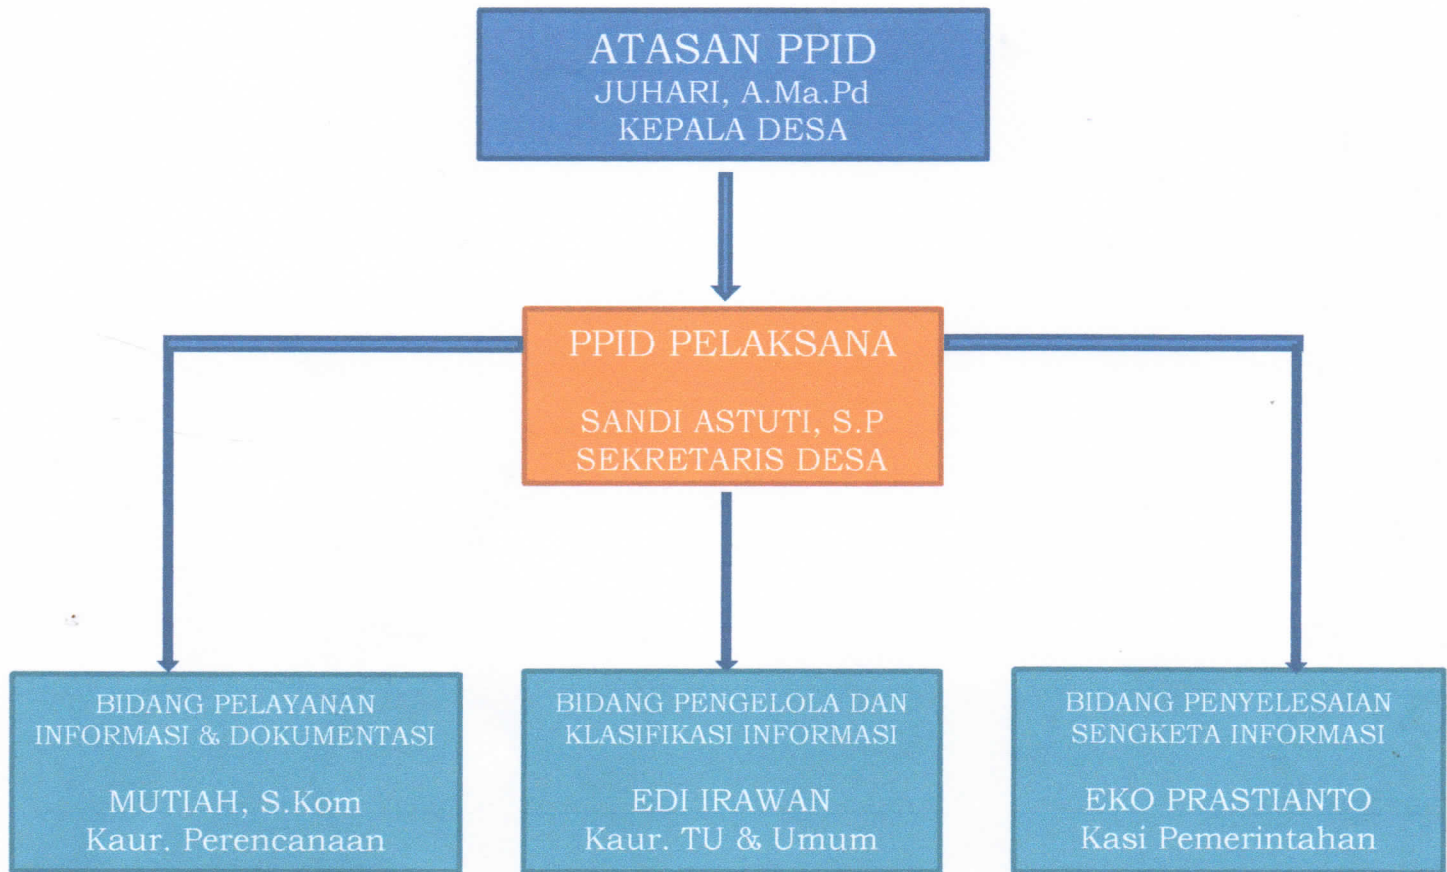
ATASAN PPID
JUHARI, A.Ma.Pd
KEPALA DESA

PPID PELAKSANA

SANDI ASTUTI, S.P
SEKRETARIS DESA

BIDANG PELAYANAN INFORMASI & DOKUMENTASI

MUTIAH, S.Kom
Kaur. Perencanaan

BIDANG PENGELOLA DAN KLASIFIKASI INFORMASI

EDI IRAWAN
Kaur. TU & Umum

BIDANG PENYELESAIAN SENGKETA INFORMASI

EKO PRASTIANTO
Kasi Pemerintahan